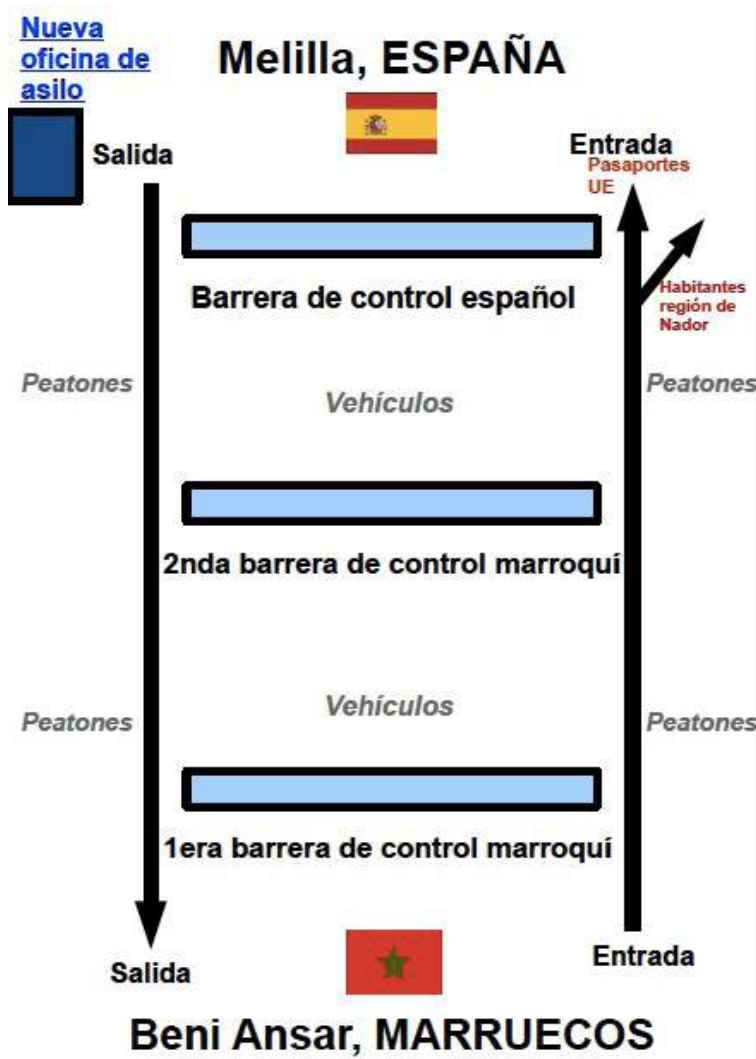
Nueva oficina de asilo

Melilla, ESPAÑA

Salida

Entrada
Pasaportes UE

Habitantes región de Nador

Barrera de control español

Peatones

Vehículos

Peatones

2nda barrera de control marroquí

Peatones

Vehículos

Peatones

1era barrera de control marroquí

Salida

Entrada

Beni Ansar, MARRUECOS